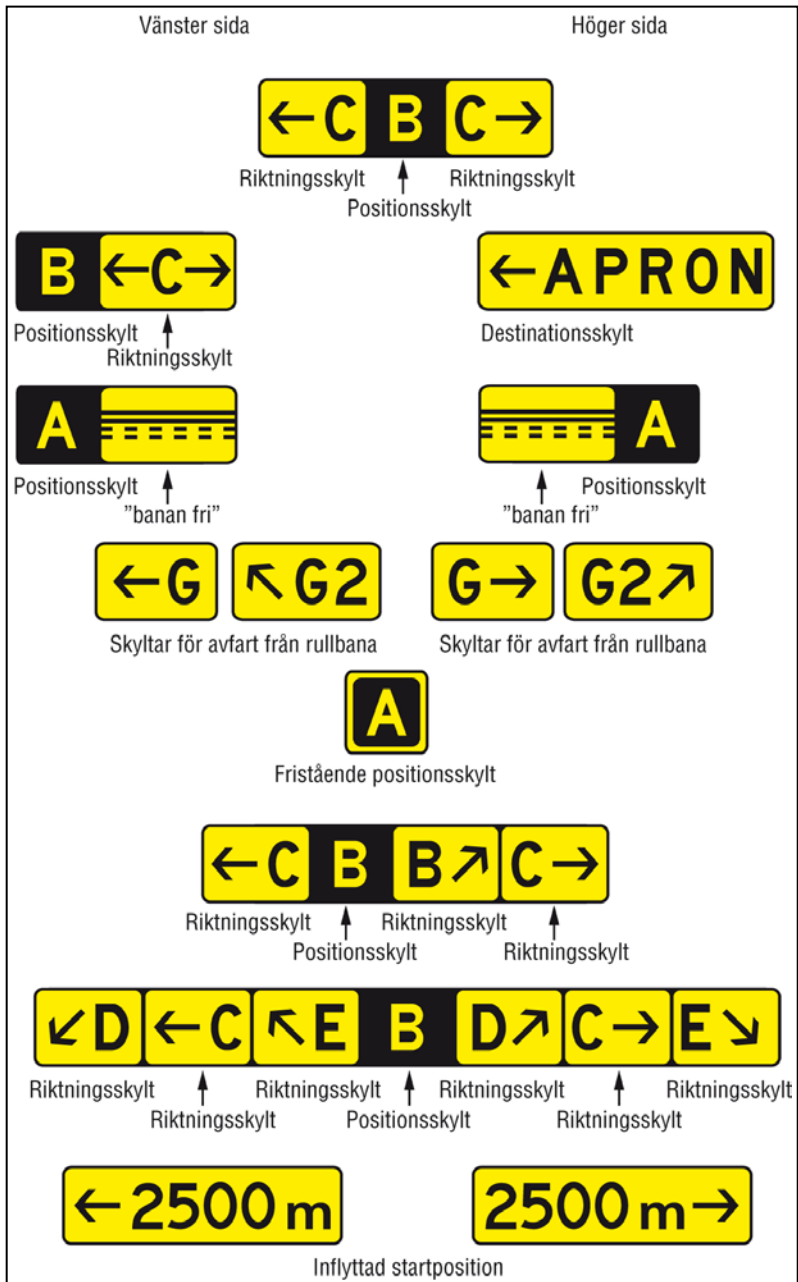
Vänster sida

Höger sida

←C B C→

Riktningsskylt

Positionsskylt

Riktningsskylt

B ←C→

Positionsskylt

Riktningsskylt

←APRON

Destinationsskylt

A

Positionsskylt

”banan fri”

A

”banan fri”

Positionsskylt

←G ↖G2

Skyltar för avfart från rullbana

G→ G2↗

Skyltar för avfart från rullbana

A

Fristående positionsskylt

←C B B↗ C→

Riktningsskylt

Positionsskylt

Riktningsskylt

Riktningsskylt

↙D ←C ↖E B D↗ C→ E↘

Riktningsskylt

Riktningsskylt

Riktningsskylt

Positionsskylt

Riktningsskylt

Riktningsskylt

Riktningsskylt

←2500 m

2500 m→

Inflyttad startposition